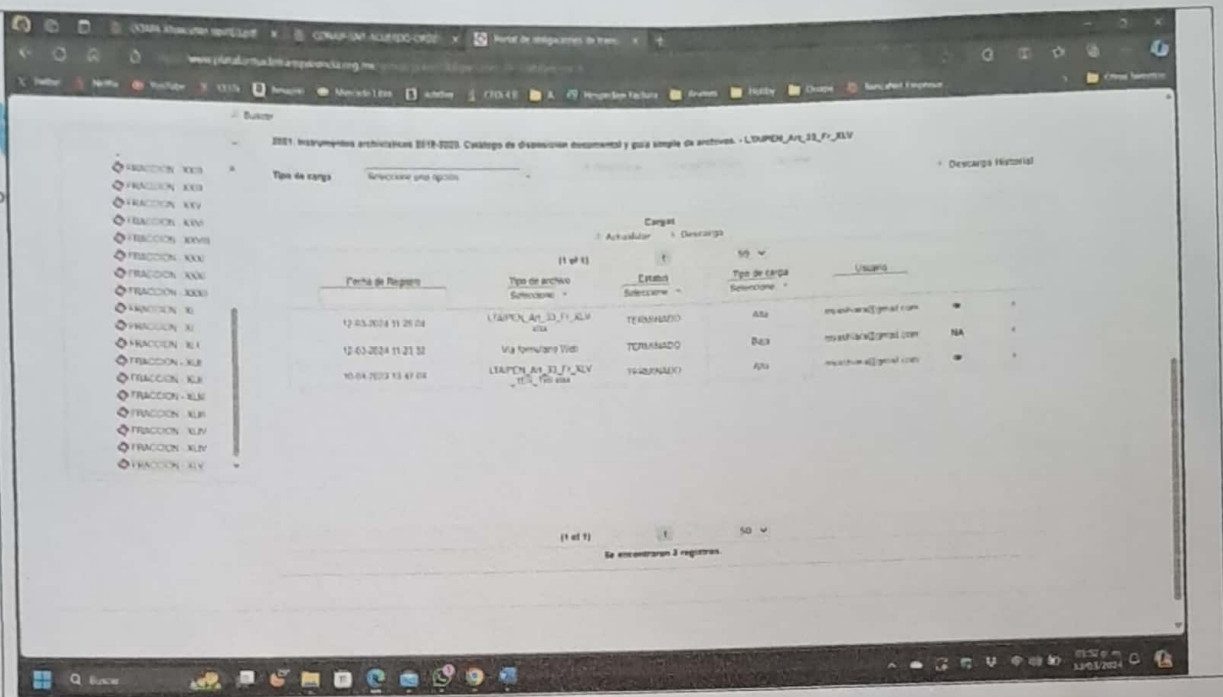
Buscar

2021. Instrumentos archivísticos 2019-2023. Catalogo de disposicion documental y guia simple de archivos. - LTAIPEN_Art_33_Fr_XLV

Tipo de carga Seleccione una opción

Descarga Historial

FRACCION XXII
FRACCION XXIII
FRACCION XXV
FRACCION XXVI
FRACCION XXVIII
FRACCION XXXI
FRACCION XXXII
FRACCION XXXIII
FRACCION XL
FRACCION XI
FRACCION XLI
FRACCION XLII
FRACCION XLII
FRACCION XLIII
FRACCION XLIII
FRACCION XLIV
FRACCION XLIV
FRACCION XLV

Cargas
Actualizar Descarga

(1 of 1) 1 50

| Fecha de Registro | Tipo de archivo | Estatus | Tipo de carga | Usuario | | |
|---|---|---|---|---|---|---|
| | Seleccione | Seleccione | Seleccione | | | |
| 12-03-2024 11:26:04 | LTAIPEN_Art_33_Fr_XLV xlsx | TERMINADO | Alta | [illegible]@gmail.com | | |
| 12-03-2024 11:21:32 | Via formulario Web | TERMINADO | Baja | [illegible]@gmail.com | NA | |
| 10-04-2023 13:47:04 | LTAIPEN_Art_33_Fr_XLV_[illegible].xlsx | TERMINADO | Alta | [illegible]@gmail.com | | |

(1 of 1) 1 50
Se encontraron 3 registros.

Buscar